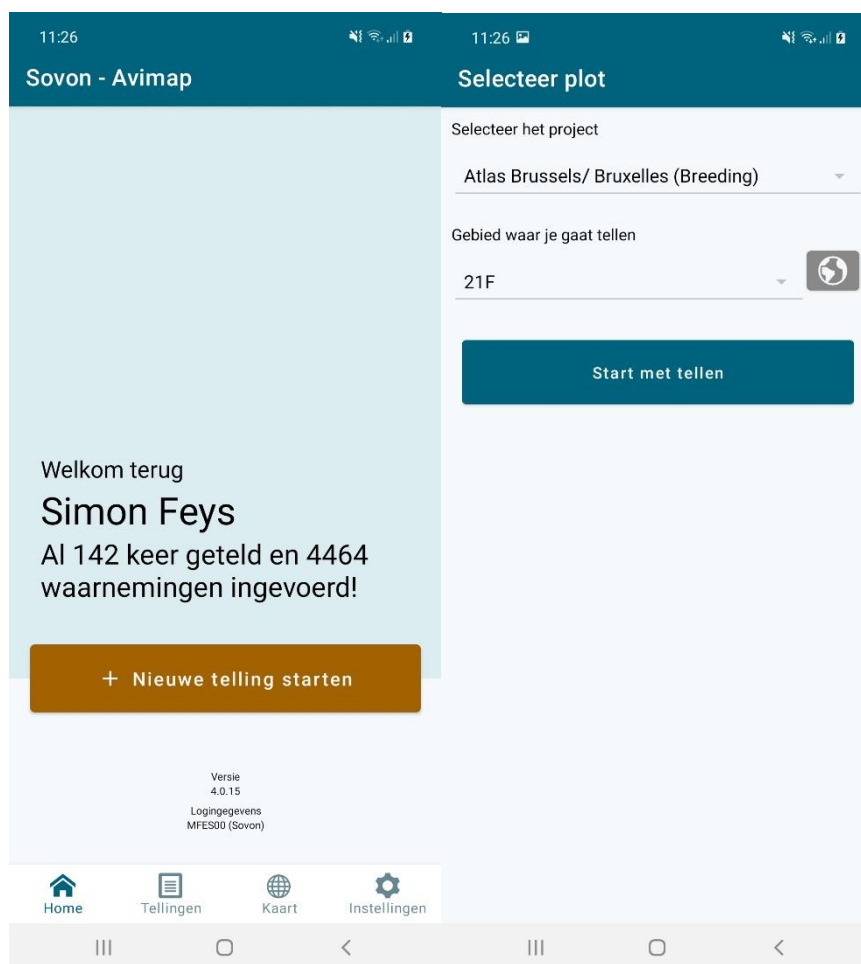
11:26

Sovon - Avimap

Welkom terug

Simon Feys

Al 142 keer geteld en 4464 waarnemingen ingevoerd!

+ Nieuwe telling starten

Versie
4.0.15

Logingegevens
MFES00 (Sovon)

Home Tellingen Kaart Instellingen

11:26

Selecteer plot

Selecteer het project

Atlas Brussels/ Bruxelles (Breeding)

Gebied waar je gaat tellen

21F

Start met tellen